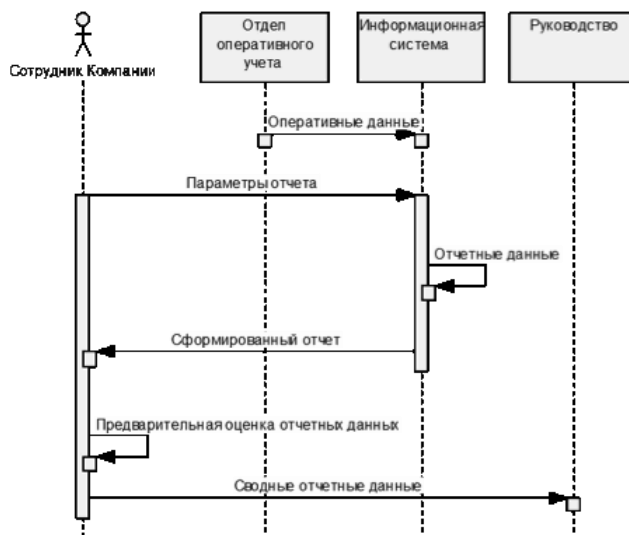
Сотрудник Компании

Отдел оперативного учета

Информационная система

Руководство

Оперативные данные

Параметры отчета

Отчетные данные

Сформированный отчет

Предварительная оценка отчетных данных

Сводные отчетные данные